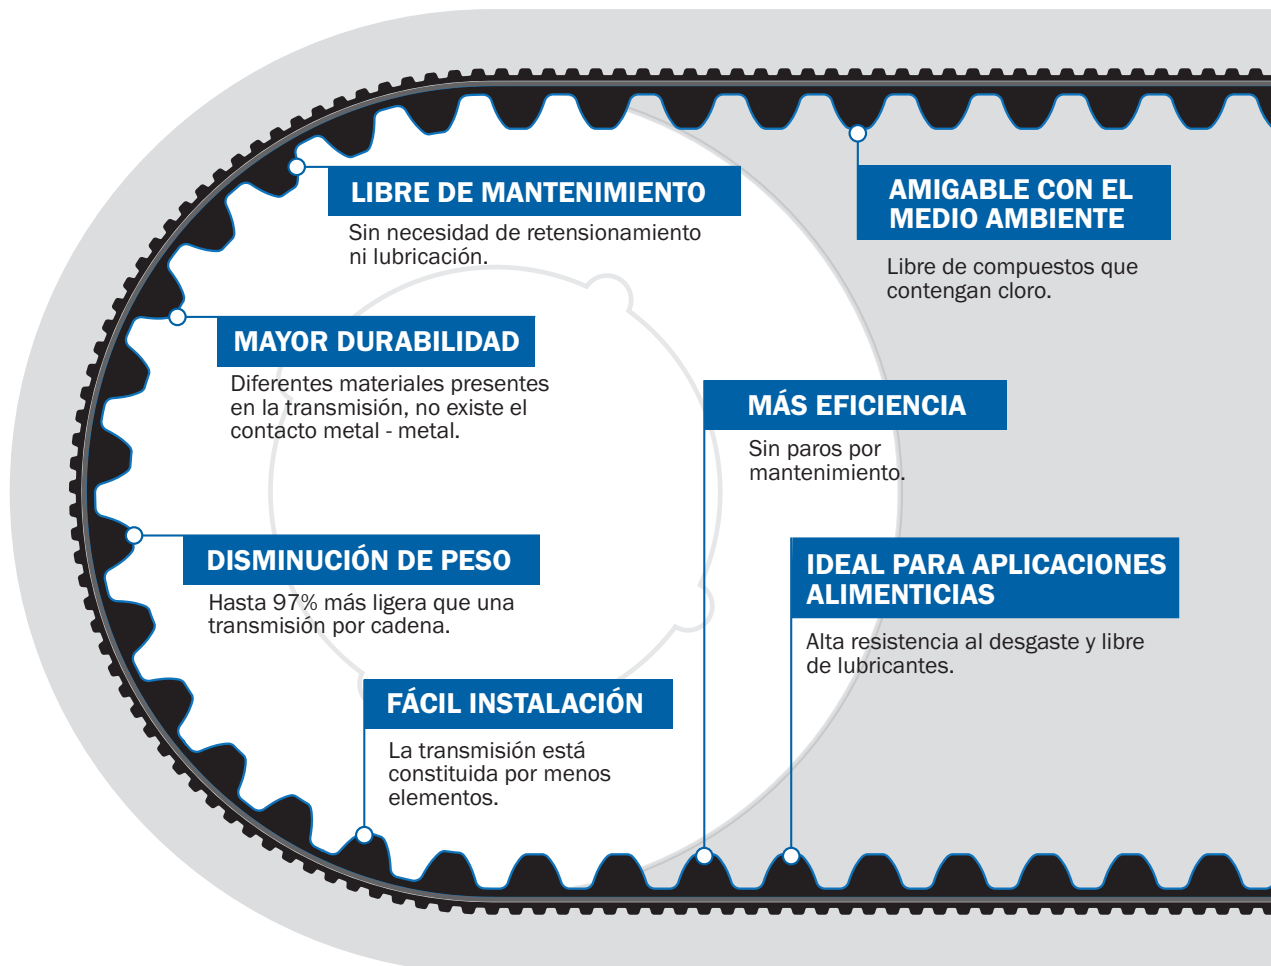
LIBRE DE MANTENIMIENTO

Sin necesidad de retensionamiento ni lubricación.

AMIGABLE CON EL MEDIO AMBIENTE

Libre de compuestos que contengan cloro.

MAYOR DURABILIDAD

Diferentes materiales presentes en la transmisión, no existe el contacto metal - metal.

MÁS EFICIENCIA

Sin paros por mantenimiento.

DISMINUCIÓN DE PESO

Hasta 97% más ligera que una transmisión por cadena.

IDEAL PARA APLICACIONES ALIMENTICIAS

Alta resistencia al desgaste y libre de lubricantes.

FÁCIL INSTALACIÓN

La transmisión está constituida por menos elementos.